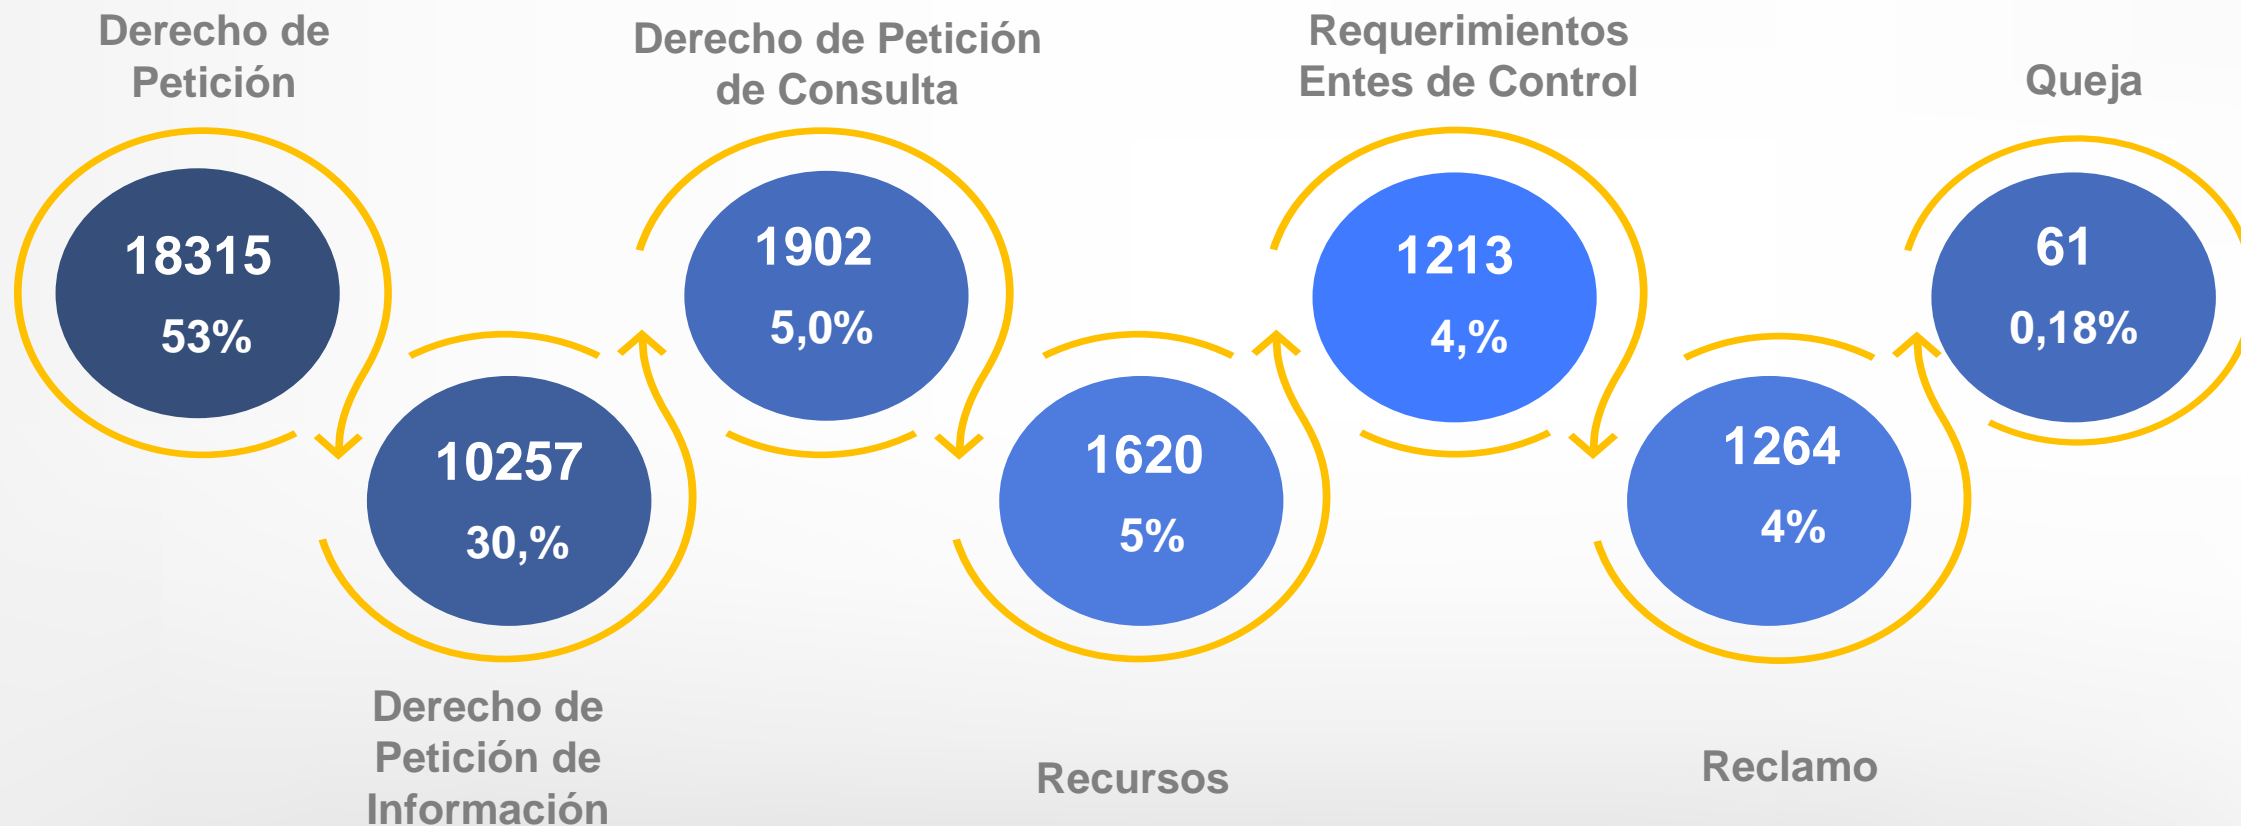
Derecho de Petición

18315
53%

Derecho de Petición de Información

10257
30,%

Derecho de Petición de Consulta

1902
5,0%

Recursos

1620
5%

Requerimientos Entes de Control

1213
4,%

Reclamo

1264
4%

Queja

61
0,18%